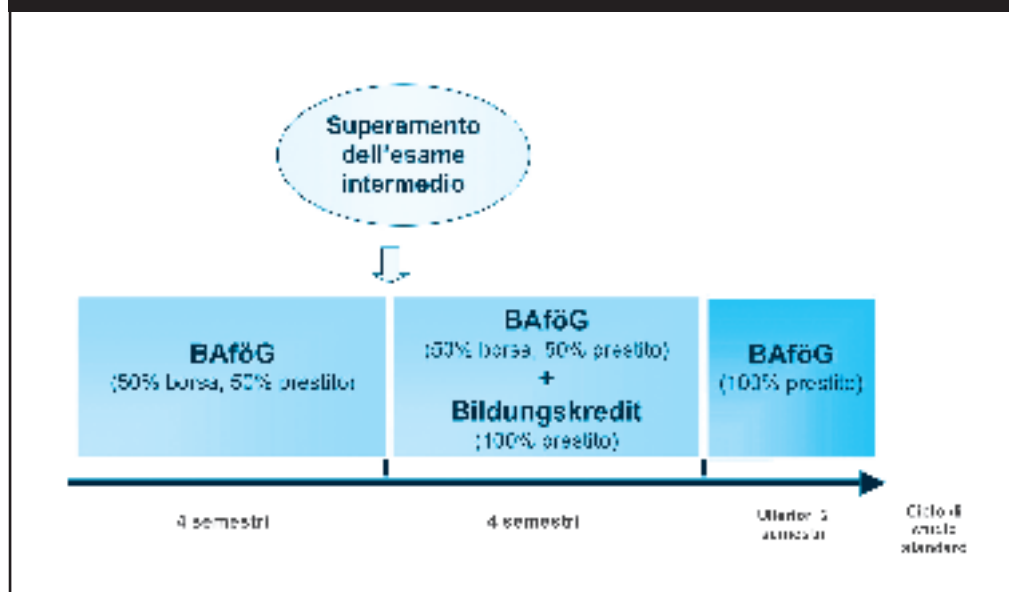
Superamento dell'esame intermedio

BAföG
(50% borsa, 50% prestito)

BAföG
(50% borsa, 50% prestito)
+
Bildungskredit
(100% prestito)

BAföG
(100% prestito)

4 semestri

4 semestri

Ulteriori 5 semestri

Ciclo di studio standard